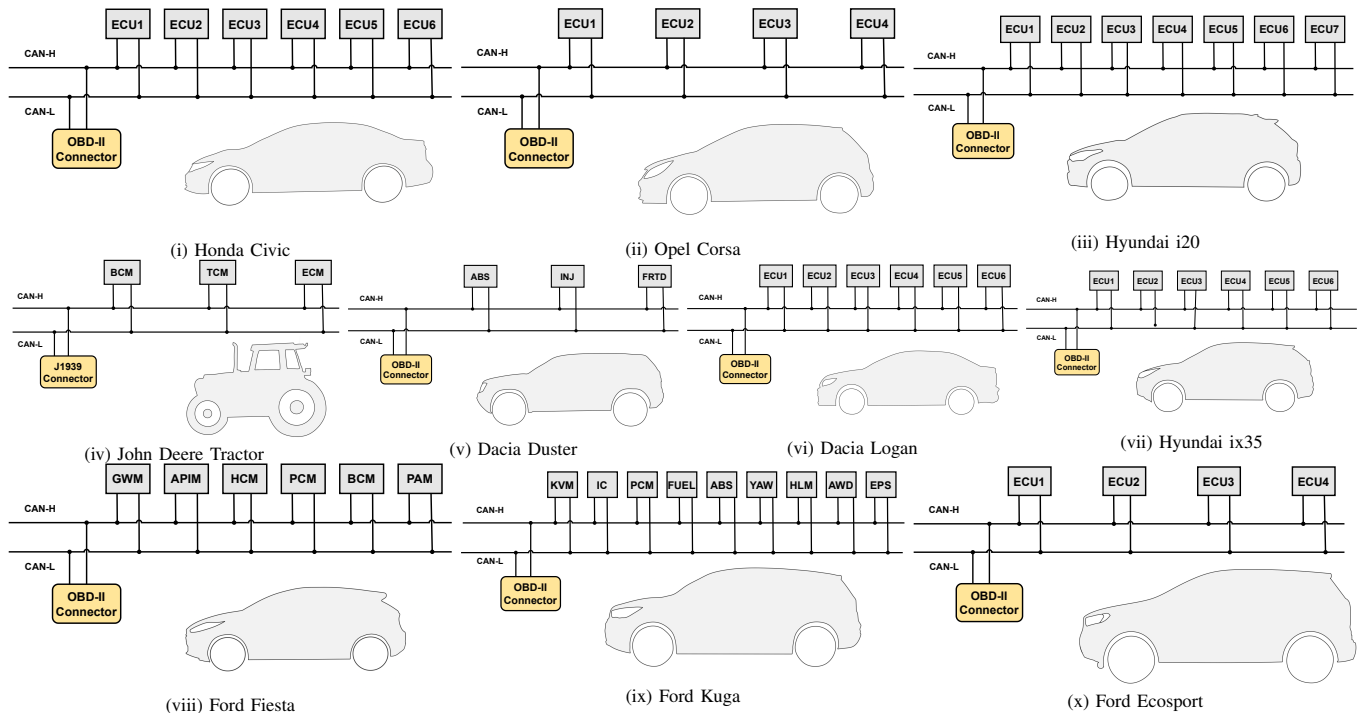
ECU1 ECU2 ECU3 ECU4 ECU5 ECU6
CAN-H
CAN-L
OBD-II Connector
(i) Honda Civic

ECU1 ECU2 ECU3 ECU4
CAN-H
CAN-L
OBD-II Connector
(ii) Opel Corsa

ECU1 ECU2 ECU3 ECU4 ECU5 ECU6 ECU7
CAN-H
CAN-L
OBD-II Connector
(iii) Hyundai i20

BCM TCM ECM
CAN-H
CAN-L
J1939 Connector
(iv) John Deere Tractor

ABS INJ FRTD
CAN-H
CAN-L
OBD-II Connector
(v) Dacia Duster

ECU1 ECU2 ECU3 ECU4 ECU5 ECU6
CAN-H
CAN-L
OBD-II Connector
(vi) Dacia Logan

ECU1 ECU2 ECU3 ECU4 ECU5 ECU6
CAN-H
CAN-L
OBD-II Connector
(vii) Hyundai ix35

GWM APIM HCM PCM BCM PAM
CAN-H
CAN-L
OBD-II Connector
(viii) Ford Fiesta

KVM IC PCM FUEL ABS YAW HLM AWD EPS
CAN-H
CAN-L
OBD-II Connector
(ix) Ford Kuga

ECU1 ECU2 ECU3 ECU4
CAN-H
CAN-L
OBD-II Connector
(x) Ford Ecosport